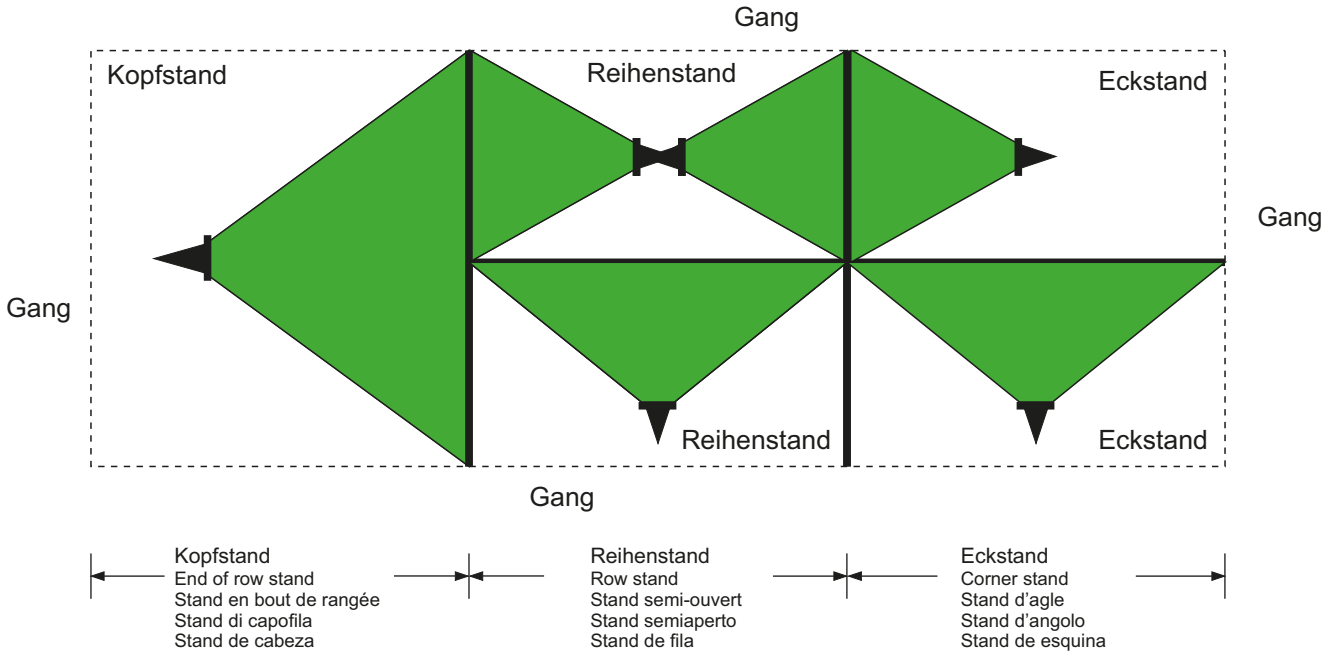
Gang

Kopfstand

Reihenstand

Eckstand

Gang

Gang

Reihenstand

Eckstand

Gang

Kopfstand
End of row stand
Stand en bout de rangée
Stand di capofila
Stand de cabeza

Reihenstand
Row stand
Stand semi-ouvert
Stand semiaperto
Stand de fila

Eckstand
Corner stand
Stand d'agle
Stand d'angolo
Stand de esquina